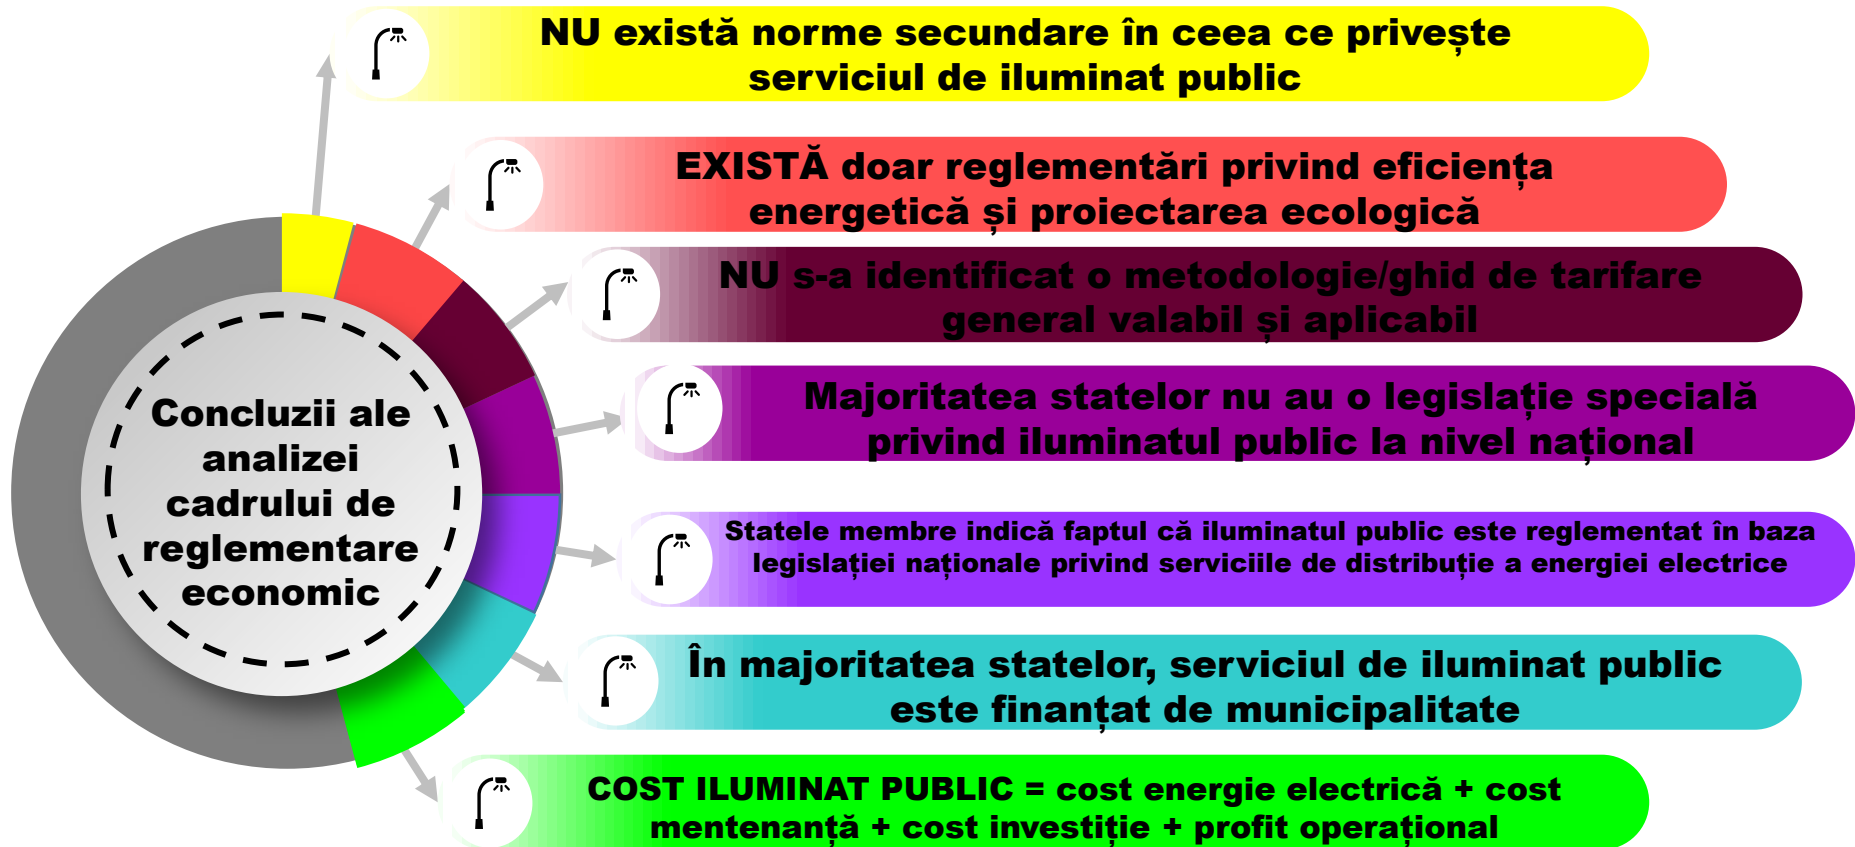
Concluzii ale analizei cadrului de reglementare economic

NU există norme secundare în ceea ce privește serviciul de iluminat public

EXISTĂ doar reglementări privind eficiența energetică și proiectarea ecologică

NU s-a identificat o metodologie/ghid de tarifare general valabil și aplicabil

Majoritatea statelor nu au o legislație specială privind iluminatul public la nivel național

Statele membre indică faptul că iluminatul public este reglementat în baza legislației naționale privind serviciile de distribuție a energiei electrice

În majoritatea statelor, serviciul de iluminat public este finanțat de municipalitate

COST ILUMINAT PUBLIC = cost energie electrică + cost mentenanță + cost investiție + profit operațional